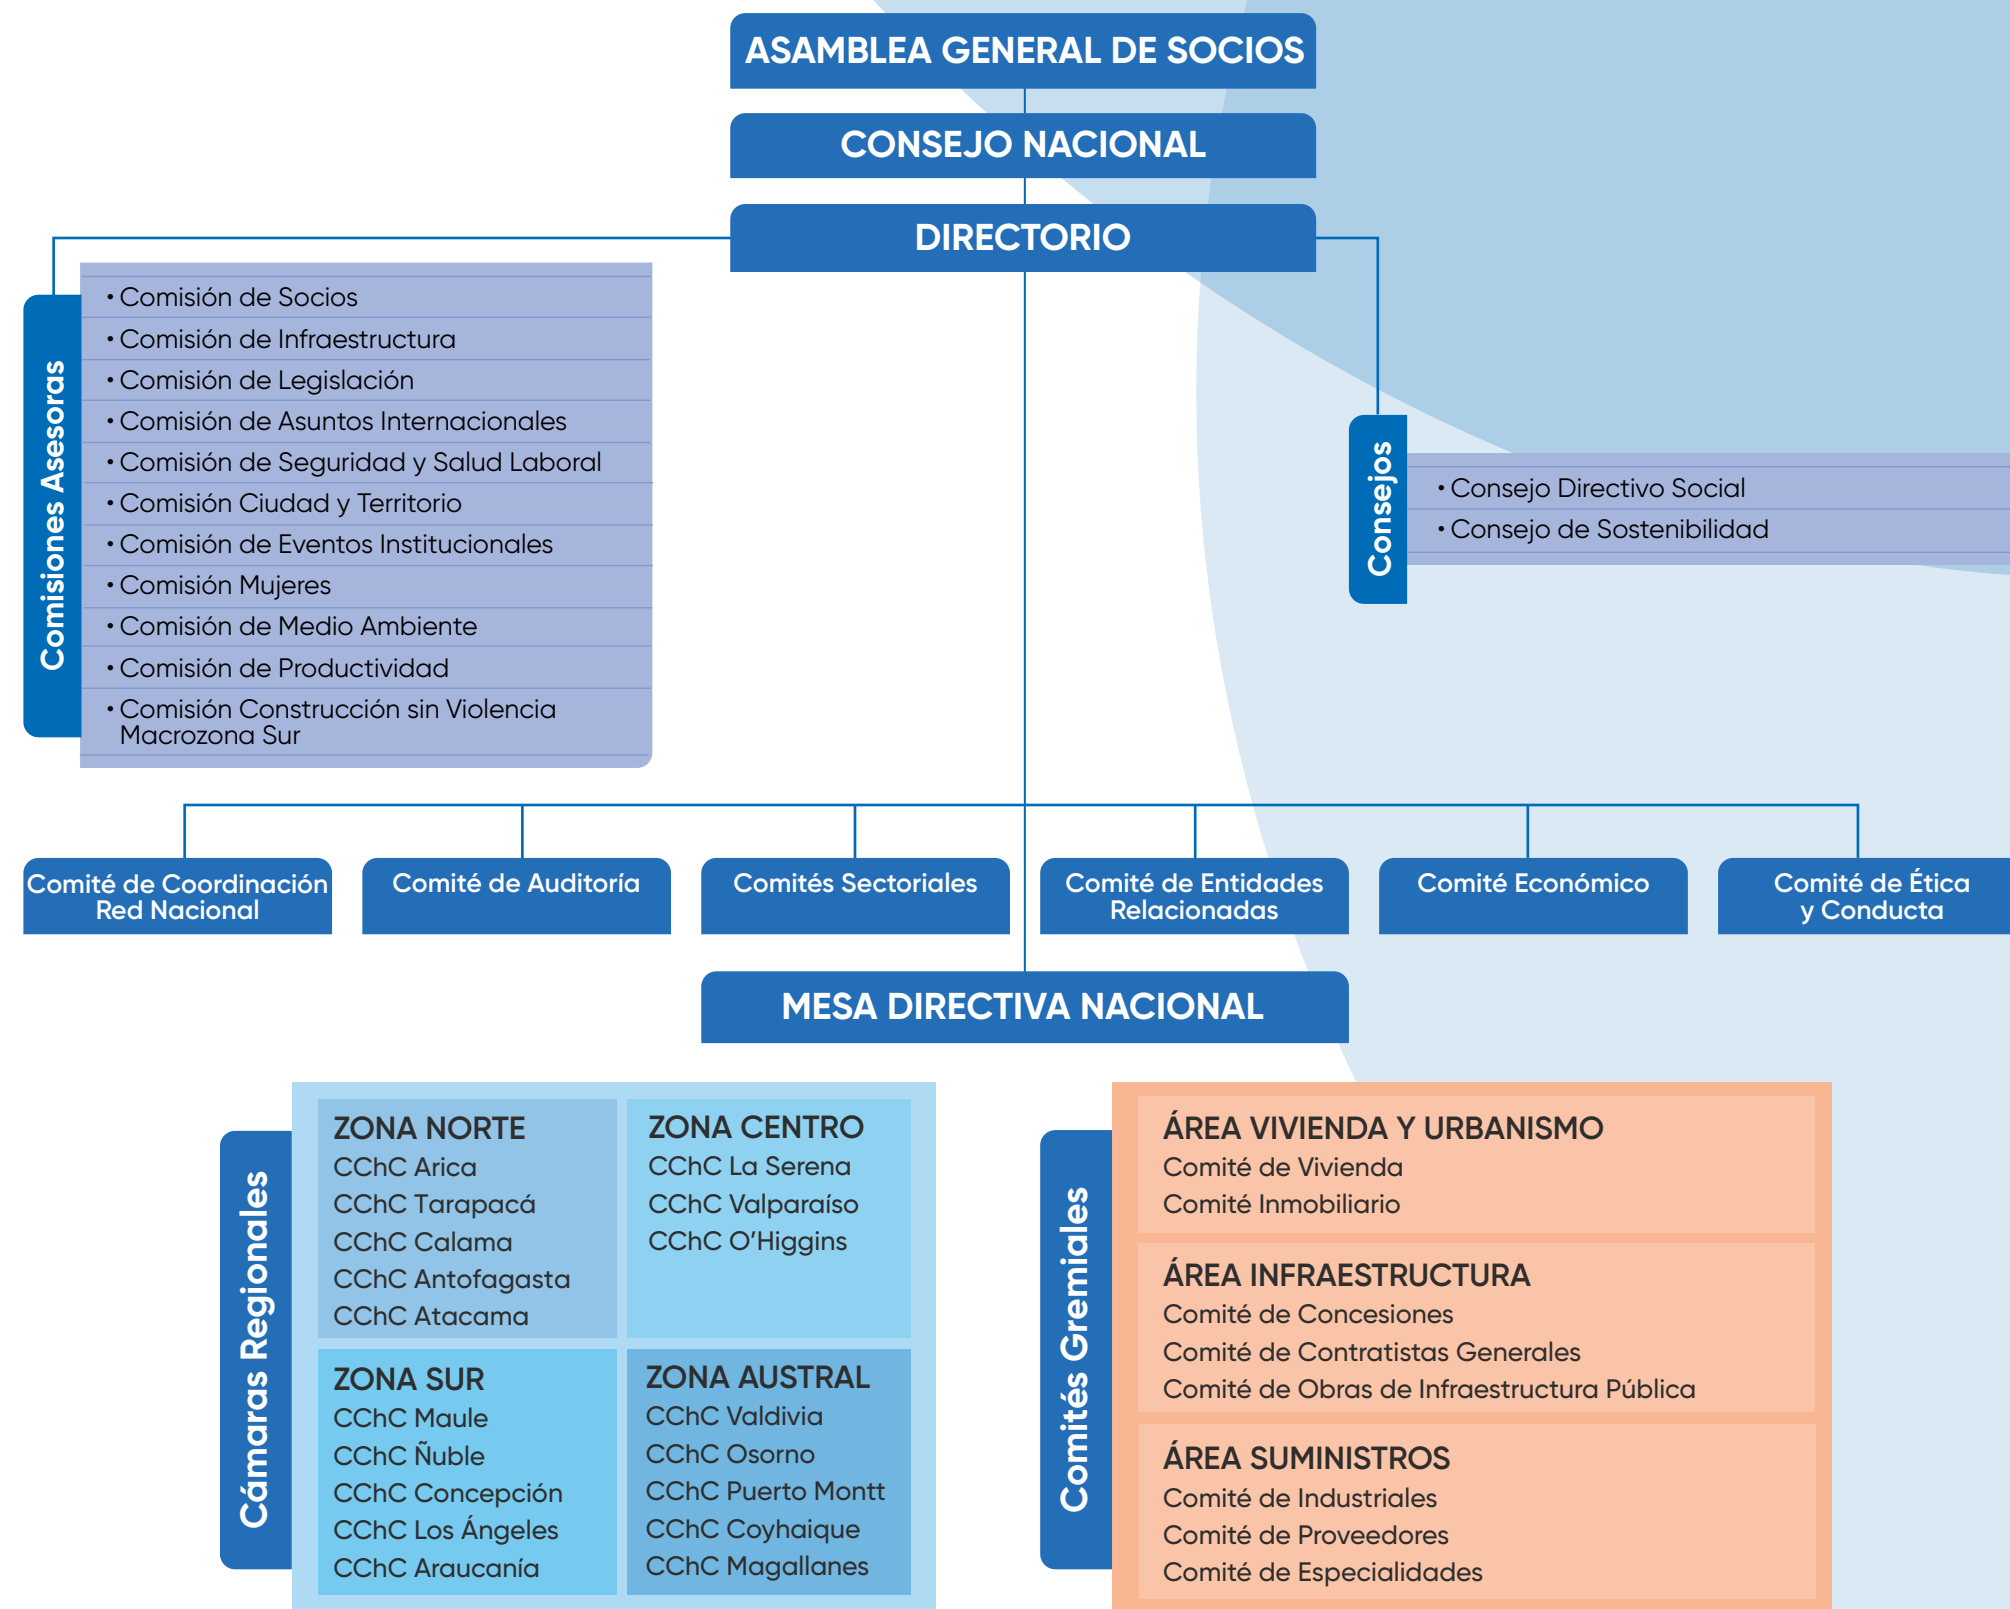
ASAMBLEA GENERAL DE SOCIOS

CONSEJO NACIONAL

DIRECTORIO

Comisiones Asesoras

• Comisión de Socios
• Comisión de Infraestructura
• Comisión de Legislación
• Comisión de Asuntos Internacionales
• Comisión de Seguridad y Salud Laboral
• Comisión Ciudad y Territorio
• Comisión de Eventos Institucionales
• Comisión Mujeres
• Comisión de Medio Ambiente
• Comisión de Productividad
• Comisión Construcción sin Violencia Macrozona Sur

Consejos

• Consejo Directivo Social
• Consejo de Sostenibilidad

Comité de Coordinación Red Nacional

Comité de Auditoría

Comités Sectoriales

Comité de Entidades Relacionadas

Comité Económico

Comité de Ética y Conducta

MESA DIRECTIVA NACIONAL

Cámaras Regionales

ZONA NORTE
CChC Arica
CChC Tarapacá
CChC Calama
CChC Antofagasta
CChC Atacama

ZONA CENTRO
CChC La Serena
CChC Valparaíso
CChC O'Higgins

ZONA SUR
CChC Maule
CChC Ñuble
CChC Concepción
CChC Los Ángeles
CChC Araucanía

ZONA AUSTRAL
CChC Valdivia
CChC Osorno
CChC Puerto Montt
CChC Coyhaique
CChC Magallanes

Comités Gremiales

ÁREA VIVIENDA Y URBANISMO
Comité de Vivienda
Comité Inmobiliario

ÁREA INFRAESTRUCTURA
Comité de Concesiones
Comité de Contratistas Generales
Comité de Obras de Infraestructura Pública

ÁREA SUMINISTROS
Comité de Industriales
Comité de Proveedores
Comité de Especialidades